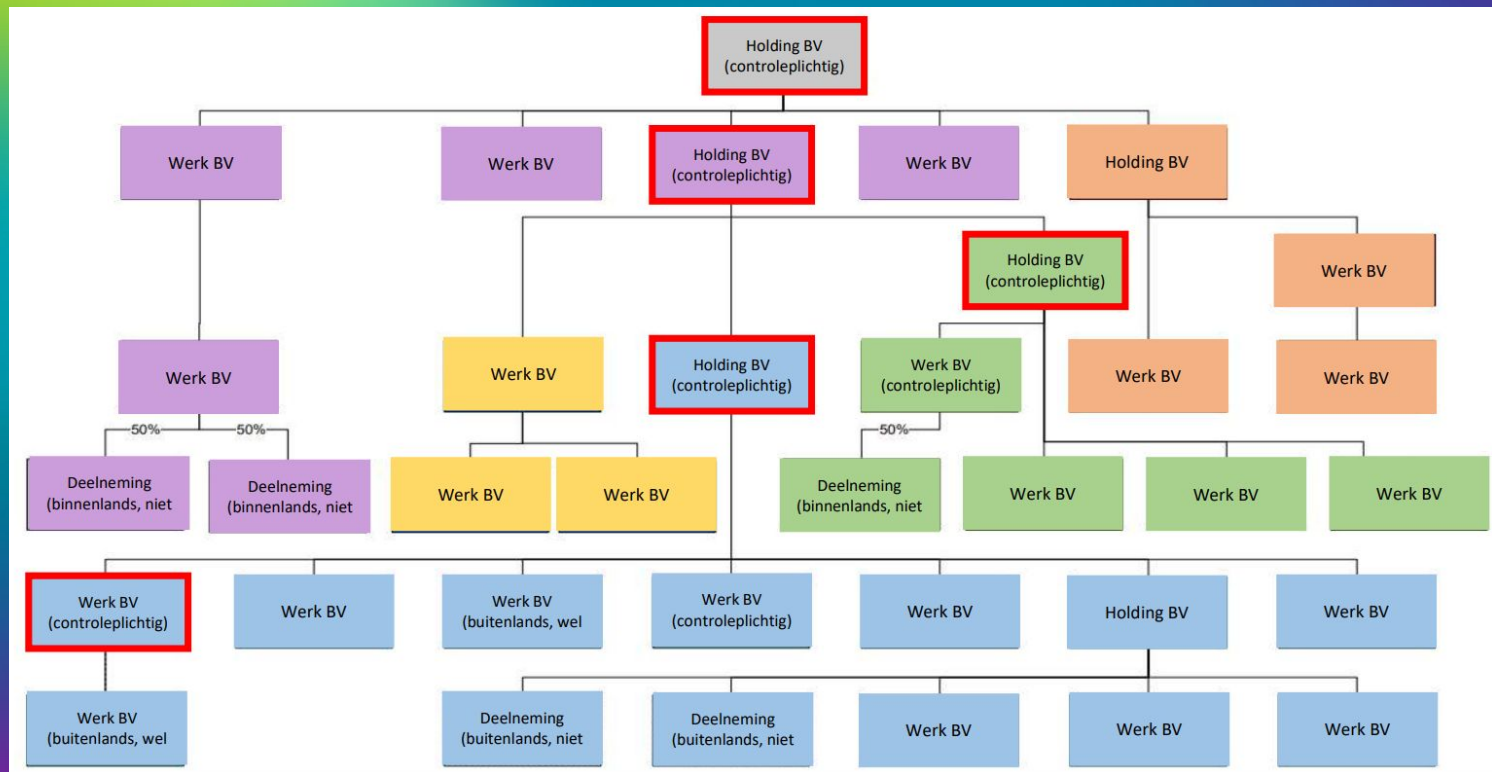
Holding BV (controleplichtig)

Werk BV

Werk BV

Holding BV (controleplichtig)

Werk BV

Holding BV

Holding BV (controleplichtig)

Werk BV

Werk BV

Werk BV

Holding BV (controleplichtig)

Werk BV (controleplichtig)

Werk BV

Werk BV

50%

50%

50%

Deelneming (binnenlands, niet

Deelneming (binnenlands, niet

Werk BV

Werk BV

Deelneming (binnenlands, niet

Werk BV

Werk BV

Werk BV

Werk BV (controleplichtig)

Werk BV

Werk BV (buitenlands, wel

Werk BV (controleplichtig)

Werk BV

Holding BV

Werk BV

Werk BV (buitenlands, wel

Deelneming (buitenlands, niet

Deelneming (buitenlands, niet

Werk BV

Werk BV

Werk BV